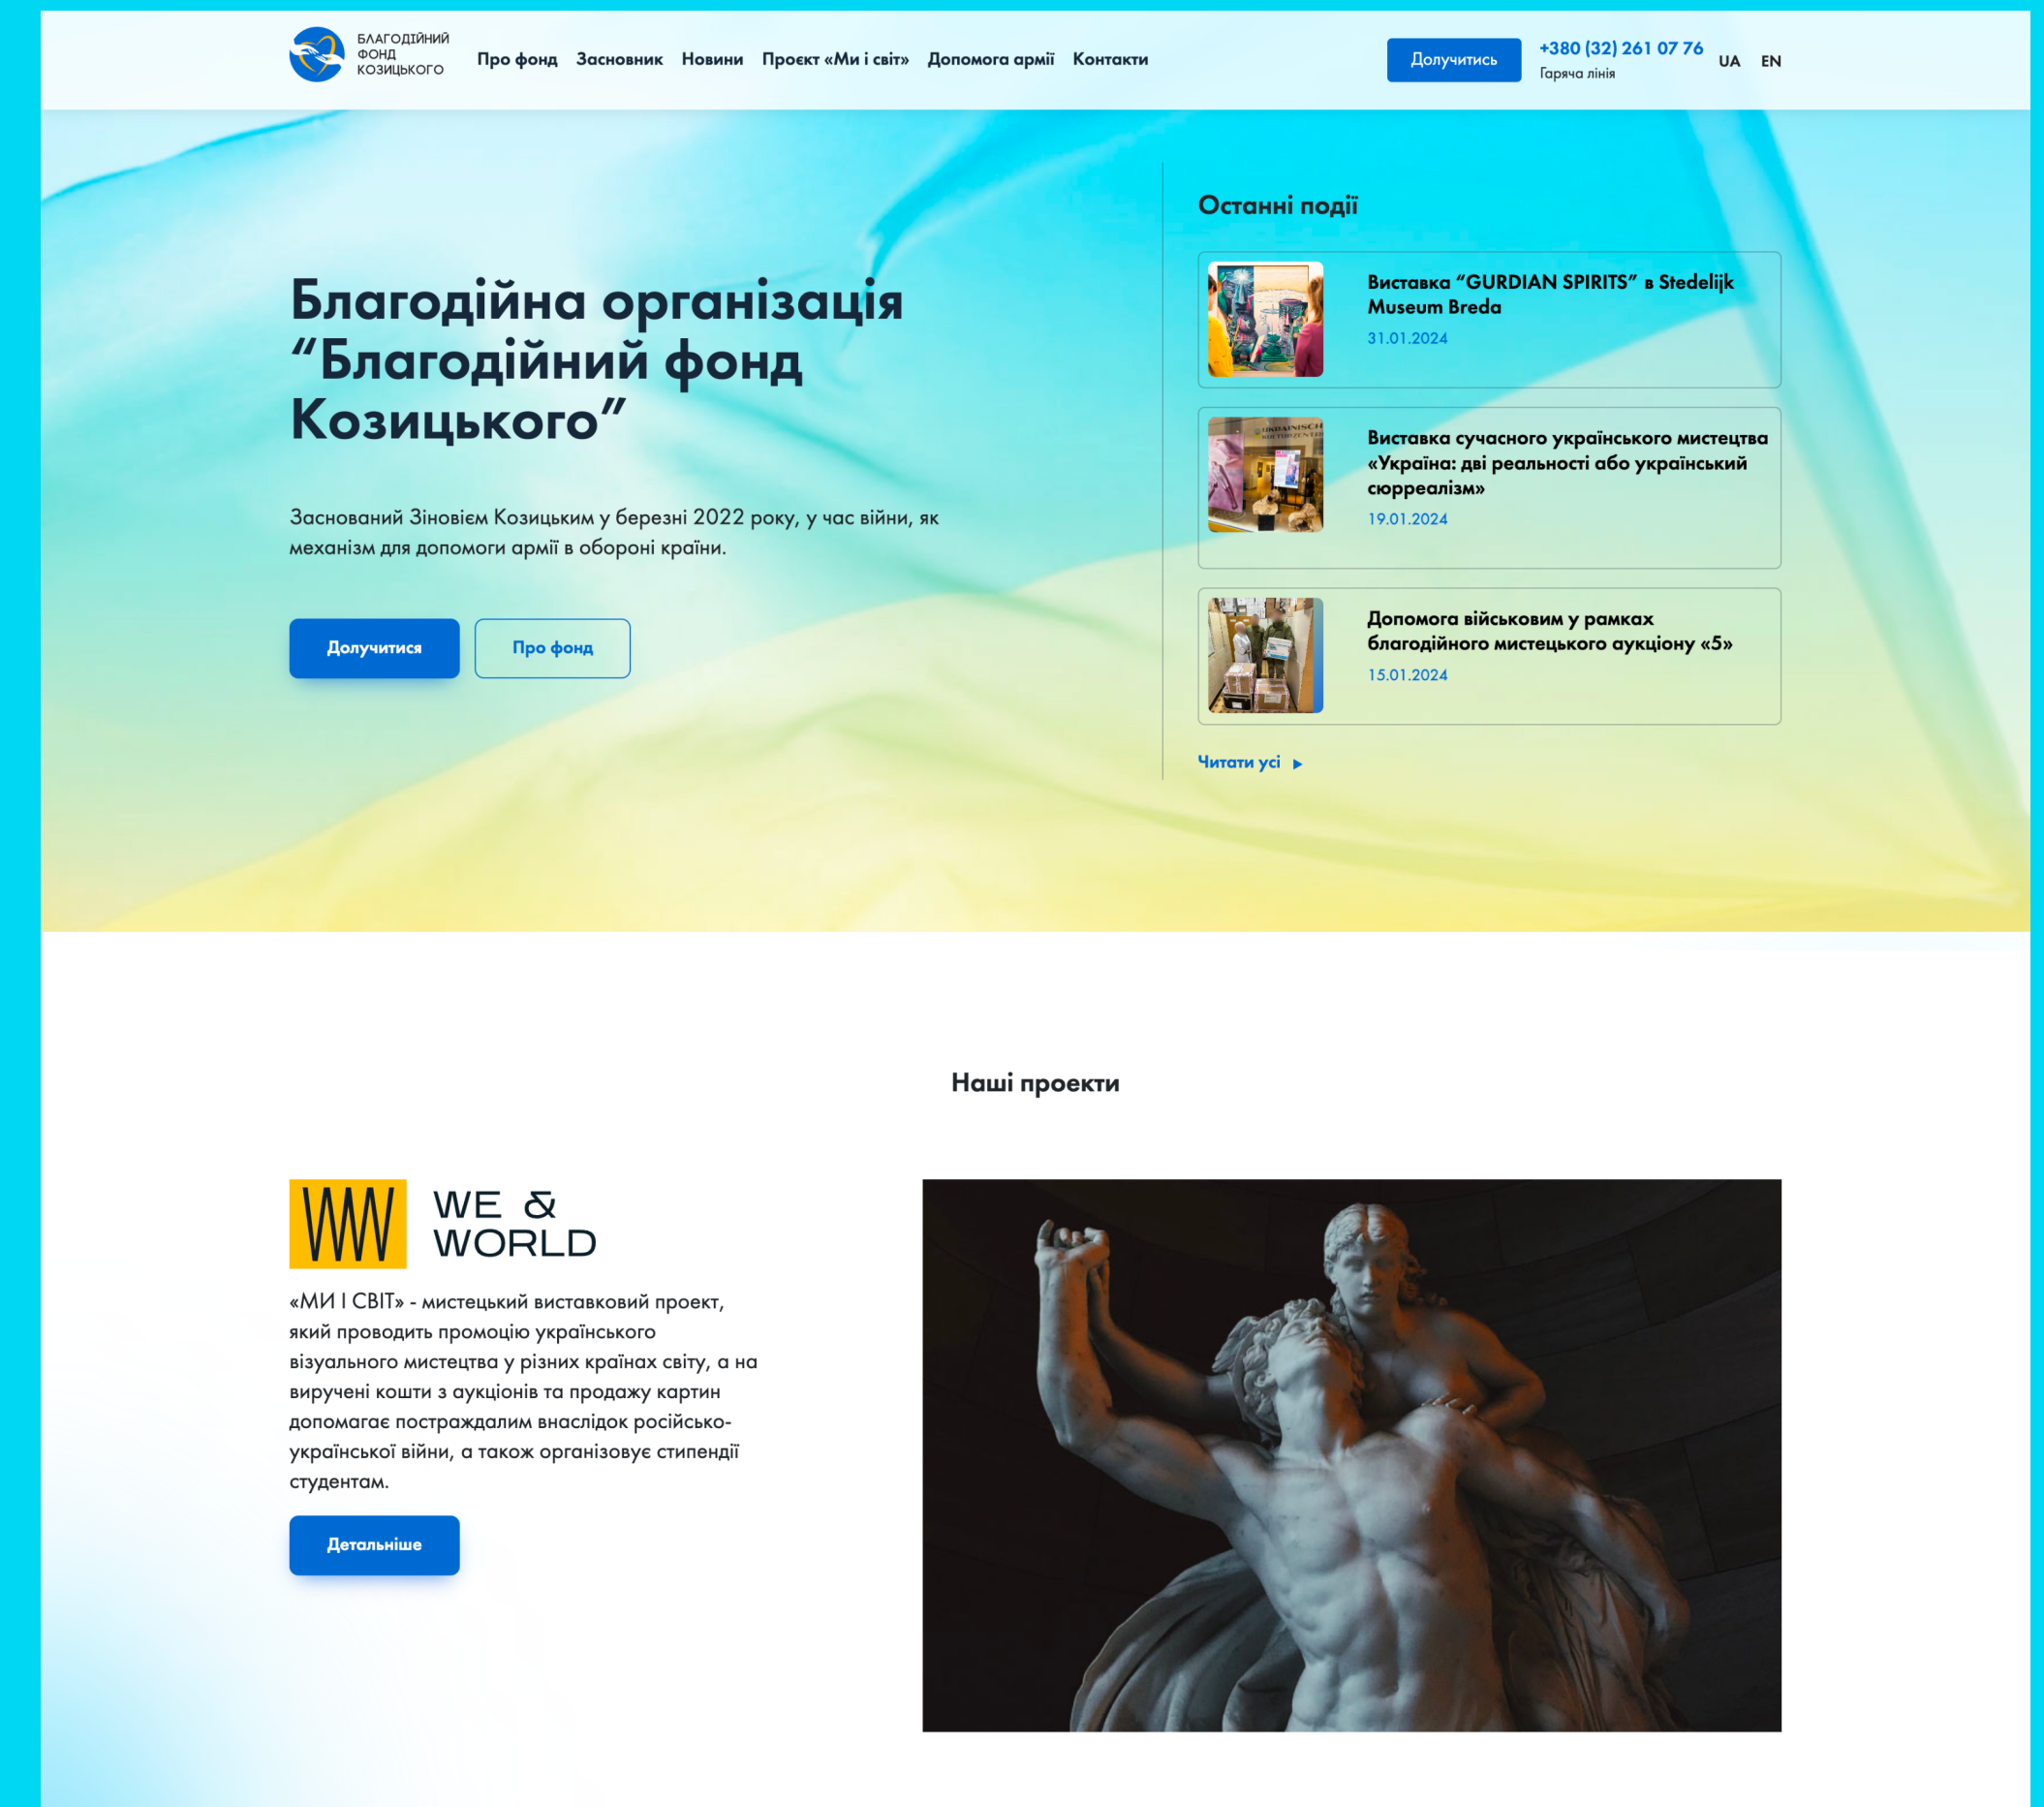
БЛАГОДІЙНИЙ ФОНД КОЗИЦЬКОГО

Про фонд Засновник Новини Проєкт «Ми і світ» Допомога армії Контакти

Долучитись

+380 (32) 261 07 76
Гаряча лінія

UA EN

Благодійна організація “Благодійний фонд Козицького”

Заснований Зіновієм Козицьким у березні 2022 року, у час війни, як механізм для допомоги армії в обороні країни.

Долучитися

Про фонд

Останні події

Виставка “GURDIAN SPIRITS” в Stedelijk Museum Breda
31.01.2024

Виставка сучасного українського мистецтва «Україна: дві реальності або український сюрреалізм»
19.01.2024

Допомога військовим у рамках благодійного мистецького аукціону «5»
15.01.2024

Читати усі

Наші проекти

WE & WORLD

«МИ І СВІТ» - мистецький виставковий проект, який проводить промоцію українського візуального мистецтва у різних країнах світу, а на виручені кошти з аукціонів та продажу картин допомагає постраждалим внаслідок російсько-української війни, а також організовує стипендії студентам.

Детальніше